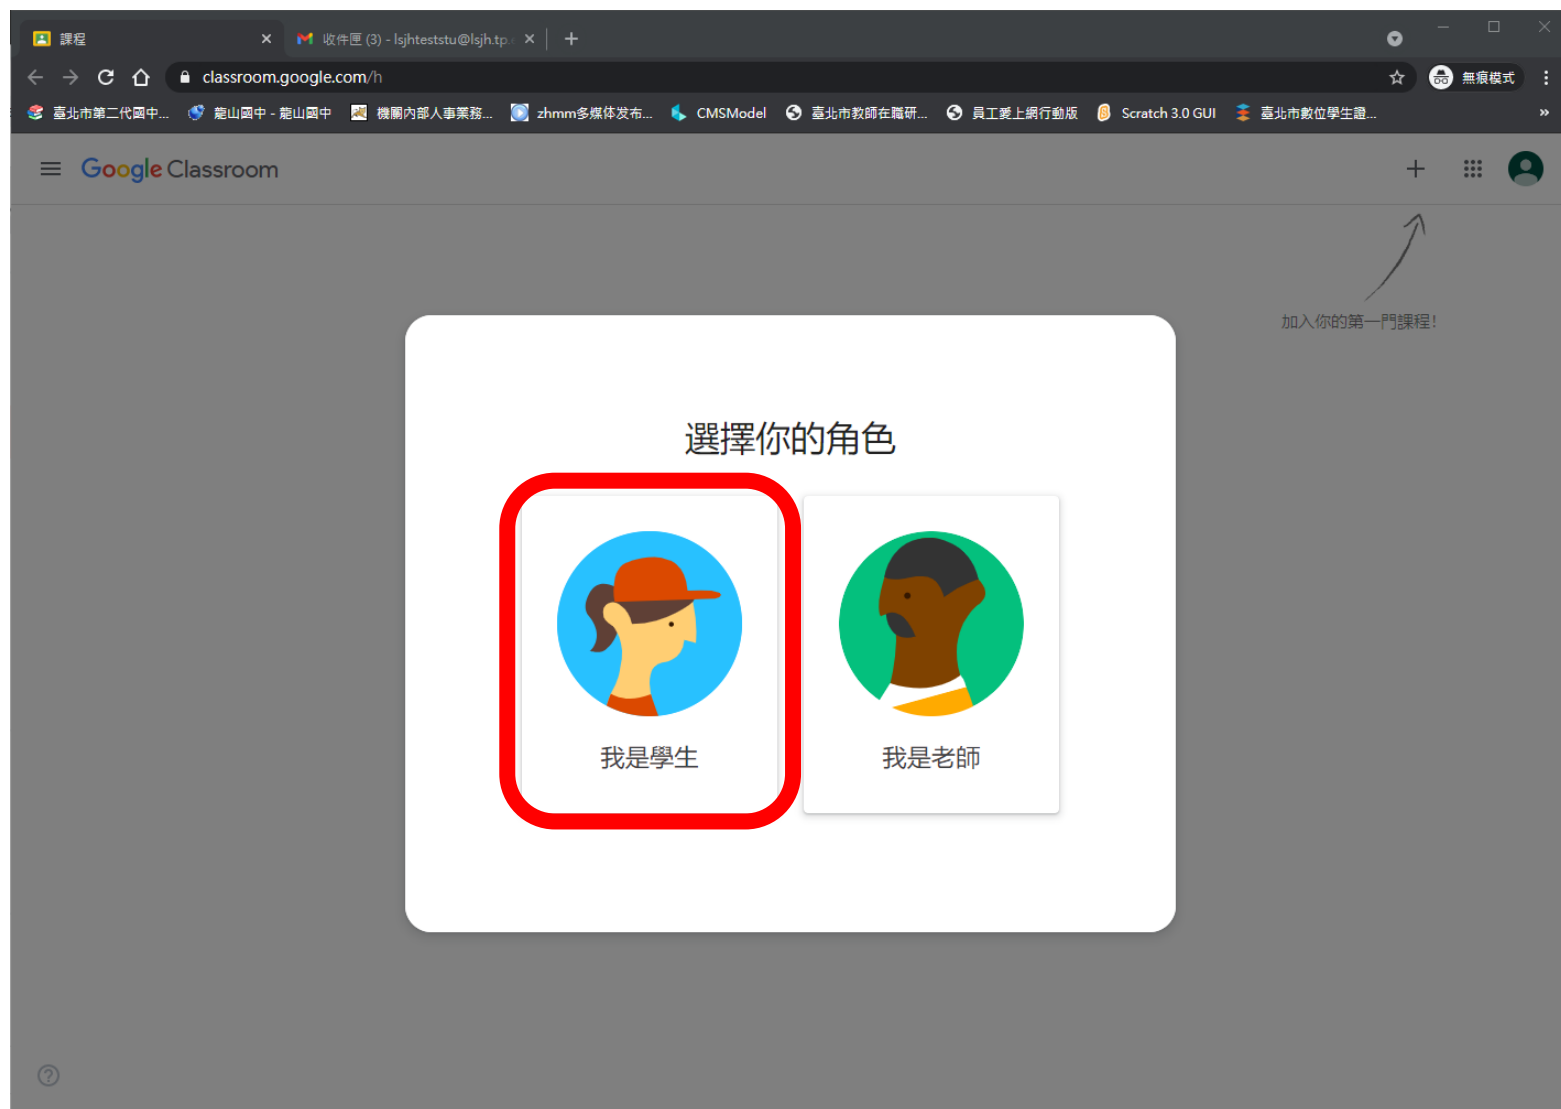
課程 ×
收件匣 (3) - lsjhteststu@lsjh.tp. ×
+

classroom.google.com/h
無痕模式

臺北市第二代國中... 龍山國中 - 龍山國中 機關內部人事業務... zhmm多媒体发布... CMSModel 臺北市教師在職研... 員工愛上網行動版 Scratch 3.0 GUI 臺北市數位學生證...

Google Classroom

加入你的第一門課程！

選擇你的角色

我是學生

我是老師